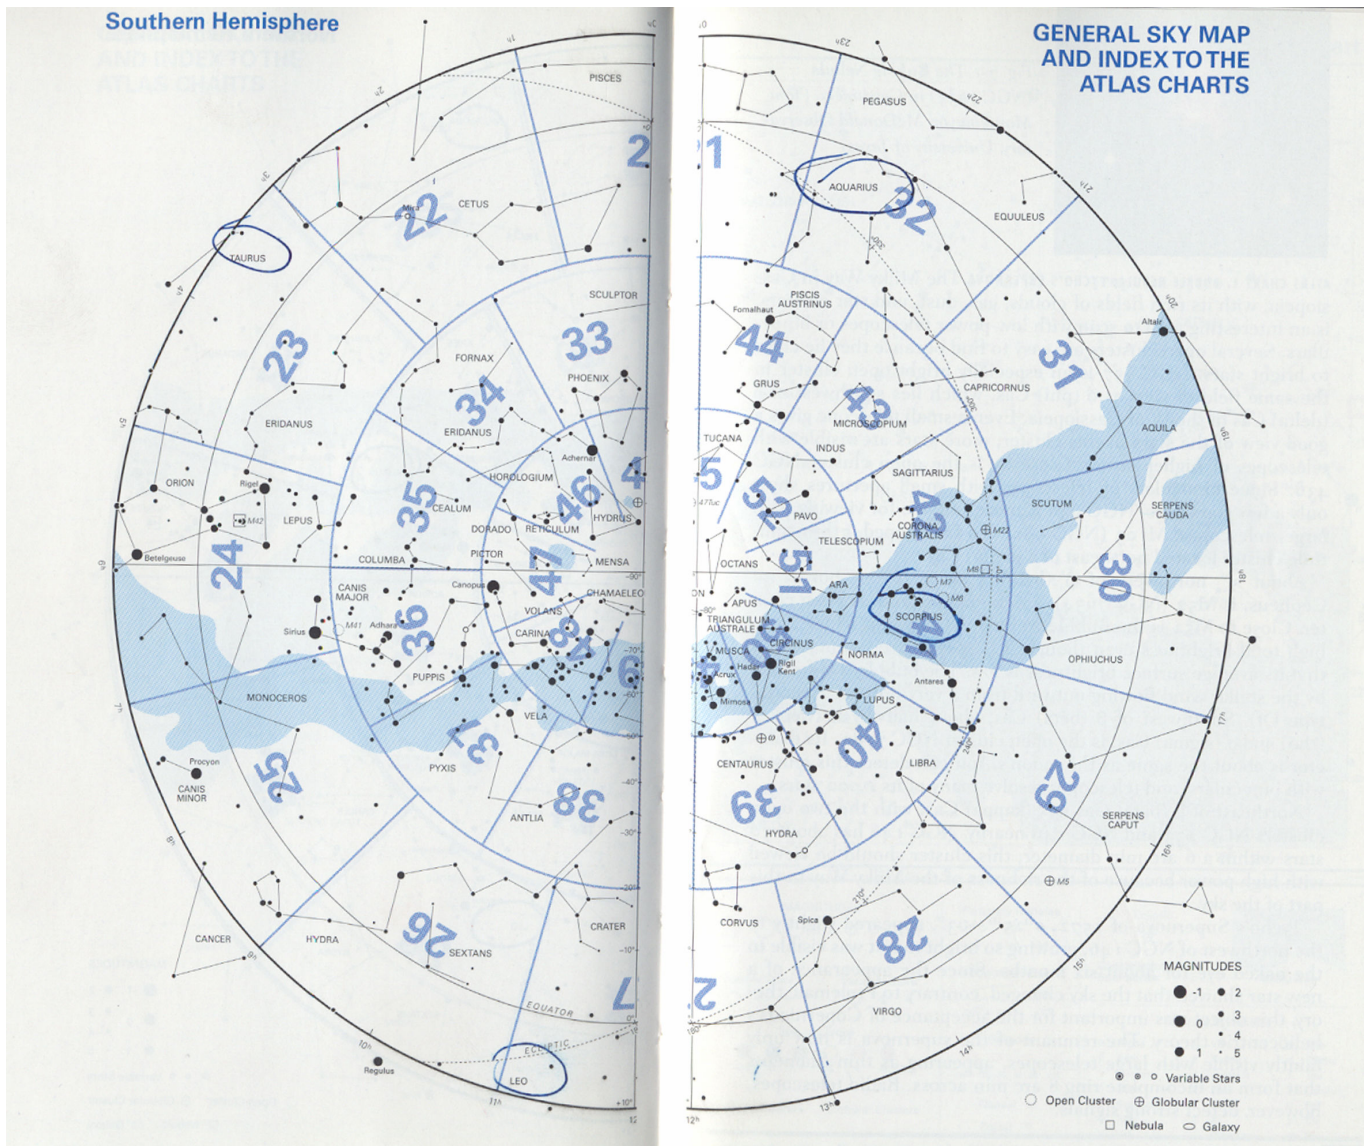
Southern Hemisphere

GENERAL SKY MAP AND INDEX TO THE ATLAS CHARTS

PISCES
2
CETUS
Mira
22
TAURUS
SCULPTOR
33
FORNAX
PHOENIX
23
34
ERIDANUS
ERIDANUS
Achernar
4
HOROLOGIUM
46
ORION
Rigel
M42
LEPUS
35
CAELUM
HYDRUS
DORADO
RETICULUM
24
Betelgeuse
COLUMBA
PICTOR
MENSA
47
Canopus
CANIS MAJOR
CHAMAELEO
M41
VOLANS
Sirius
Adhara
36
CARINA
48
PUPPIS
6
MONOCEROS
VELA
37
PYXIS
Procyon
25
CANIS MINOR
38
ANTLIA
CANCER
HYDRA
26
SEXTANS
CRATER
EQUATOR
7
ECLIPTIC
Regulus
LEO

1
PEGASUS
AQUARIUS
32
EQUULEUS
PISCIS AUSTRINUS
Fomalhaut
44
Altair
31
GRUS
CAPRICORNUS
43
MICROSCOPIUM
AQUILA
TUCANA
INDUS
5
SAGITTARIUS
52
PAVO
42
SCUTUM
SERPENS CAUDA
CORONA AUSTRALIS
M22
TELESCOPIUM
OCTANS
51
M8
30
ARA
M7
M6
APUS
SCORPIUS
TRIANGULUM AUSTRALE
41
CIRCINUS
MUSCA
NORMA
OPHIUCHUS
Hadar
Rigil Kent
Acrux
Antares
Mimosa
LUPUS
40
CENTAURUS
LIBRA
29
39
HYDRA
SERPENS CAPUT
M5
CORVUS
Spica
28
2
VIRGO

MAGNITUDES
-1 2
0 3
4
1 5
Variable Stars
Open Cluster
Globular Cluster
Nebula
Galaxy